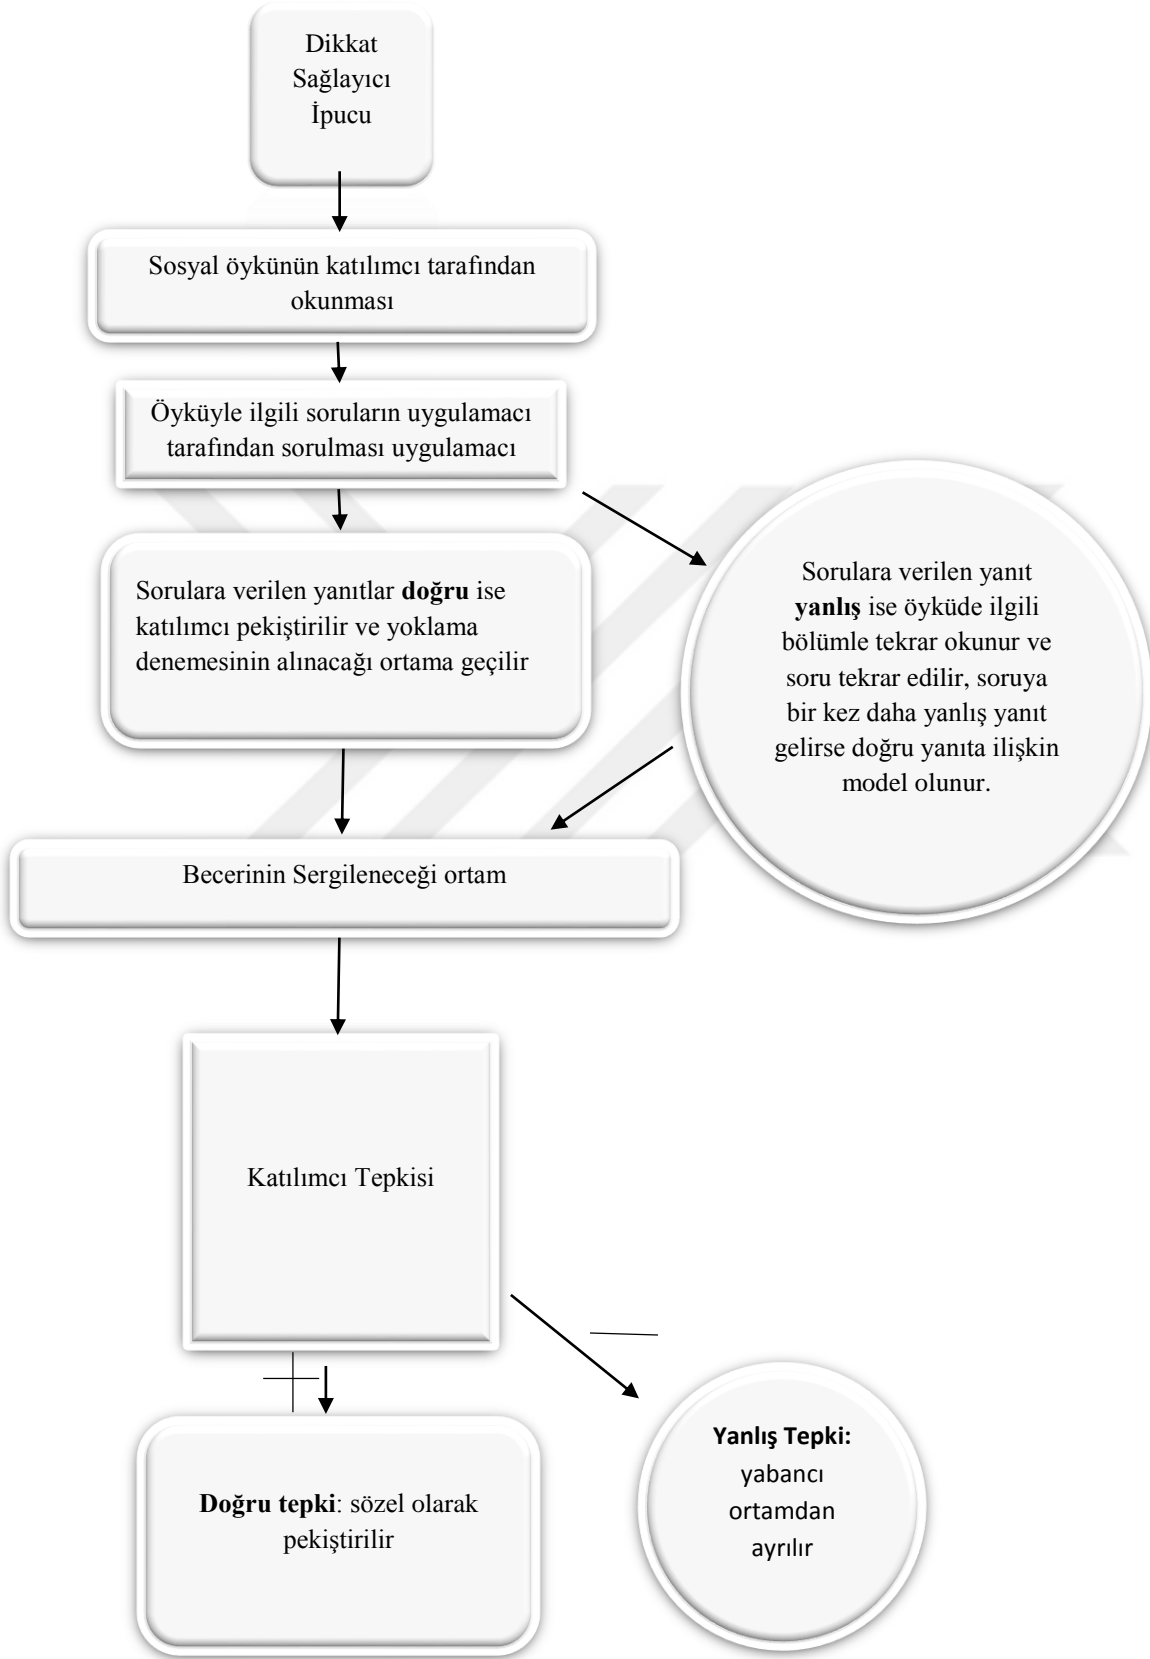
Dikkat Sağlayıcı İpucu

Sosyal öykünün katılımcı tarafından okunması

Öyküyle ilgili soruların uygulamacı tarafından sorulması uygulamacı

Sorulara verilen yanıtlar **doğru** ise katılımcı pekiştirilir ve yoklama denemesinin alınacağı ortama geçilir

Sorulara verilen yanıt **yanlış** ise öyküde ilgili bölümle tekrar okunur ve soru tekrar edilir, soruya bir kez daha yanlış yanıt gelirse doğru yanıta ilişkin model olunur.

Becerinin Sergileneceği ortam

Katılımcı Tepkisi

**Doğru tepki**: sözel olarak pekiştirilir

**Yanlış Tepki:** yabancı ortamdan ayrılır